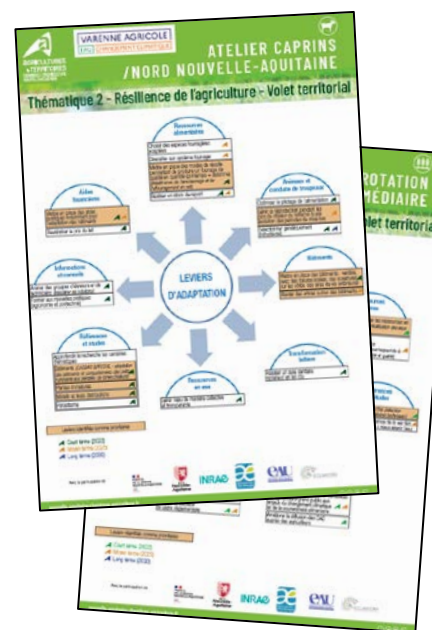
VARENNE AGRICOLE
ATELIER CAPRINS /NORD NOUVELLE-AQUITAINE
Thématique 2 - Résilience de l'agriculture - Volet territorial

Ressources alimentaires
Aides financières
Animaux et conduite de troupeau
Informations et conseils
LEVIERS D'ADAPTATION
Bâtiments
Références et études
Transformation laitière
Ressources en eau

Leviers identifiés comme prioritaires
Court terme (2025)
Moyen terme (2030)
Long terme (2050)

INRAE
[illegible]

ROTATION
MÉDIAIRE
Volet territorial

Leviers identifiés comme prioritaires
Court terme (2025)
Moyen terme (2030)
Long terme (2050)

INRAE